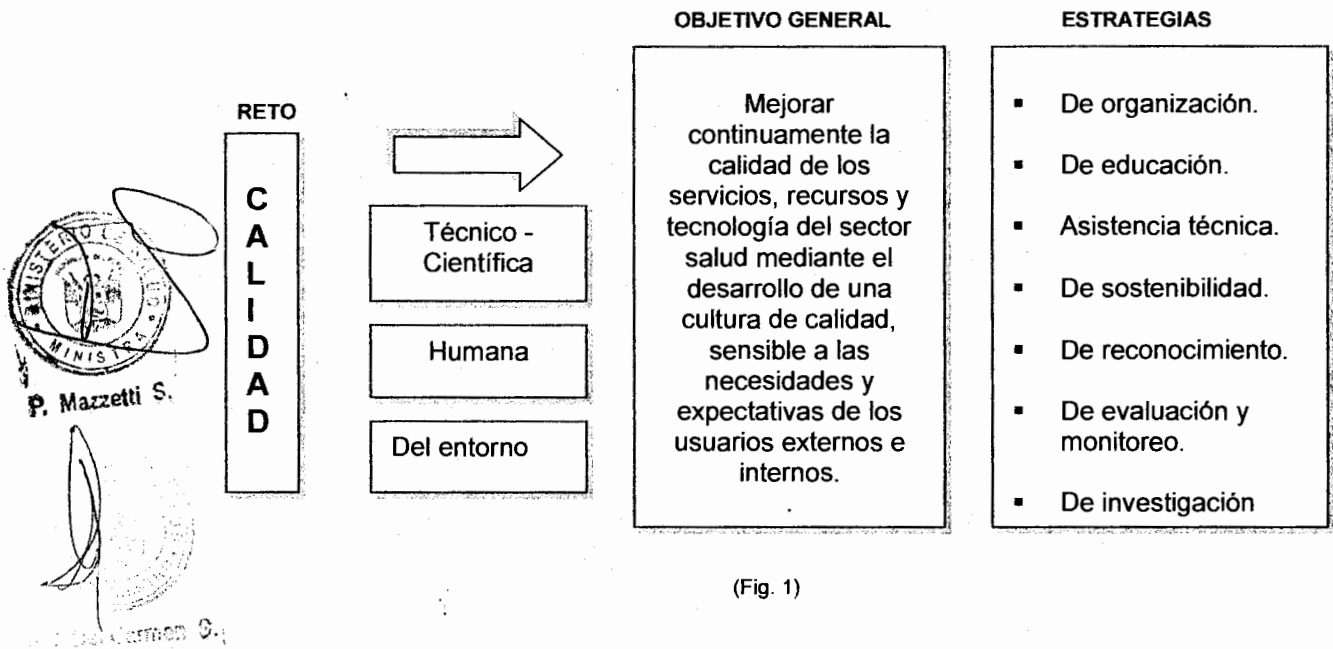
RETO

C
A
L
I
D
A
D

Técnico - Científica

Humana

Del entorno

OBJETIVO GENERAL

Mejorar continuamente la calidad de los servicios, recursos y tecnología del sector salud mediante el desarrollo de una cultura de calidad, sensible a las necesidades y expectativas de los usuarios externos e internos.

ESTRATEGIAS

- De organización.
- De educación.
- Asistencia técnica.
- De sostenibilidad.
- De reconocimiento.
- De evaluación y monitoreo.
- De investigación

(Fig. 1)

MINISTERIO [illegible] MINIST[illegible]

P. Mazzetti S.

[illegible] Carmen G.